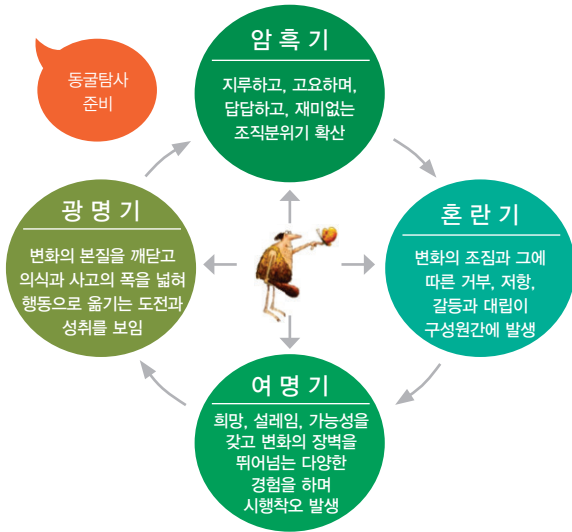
동굴탐사 준비

암 흑 기

지루하고, 고요하며, 답답하고, 재미없는 조직분위기 확산

혼 란 기

변화의 조짐과 그에 따른 거부, 저항, 갈등과 대립이 구성원간에 발생

여 명 기

희망, 설레임, 가능성을 갖고 변화의 장벽을 뛰어넘는 다양한 경험을 하며 시행착오 발생

광 명 기

변화의 본질을 깨닫고 의식과 사고의 폭을 넓혀 행동으로 옮기는 도전과 성취를 보임